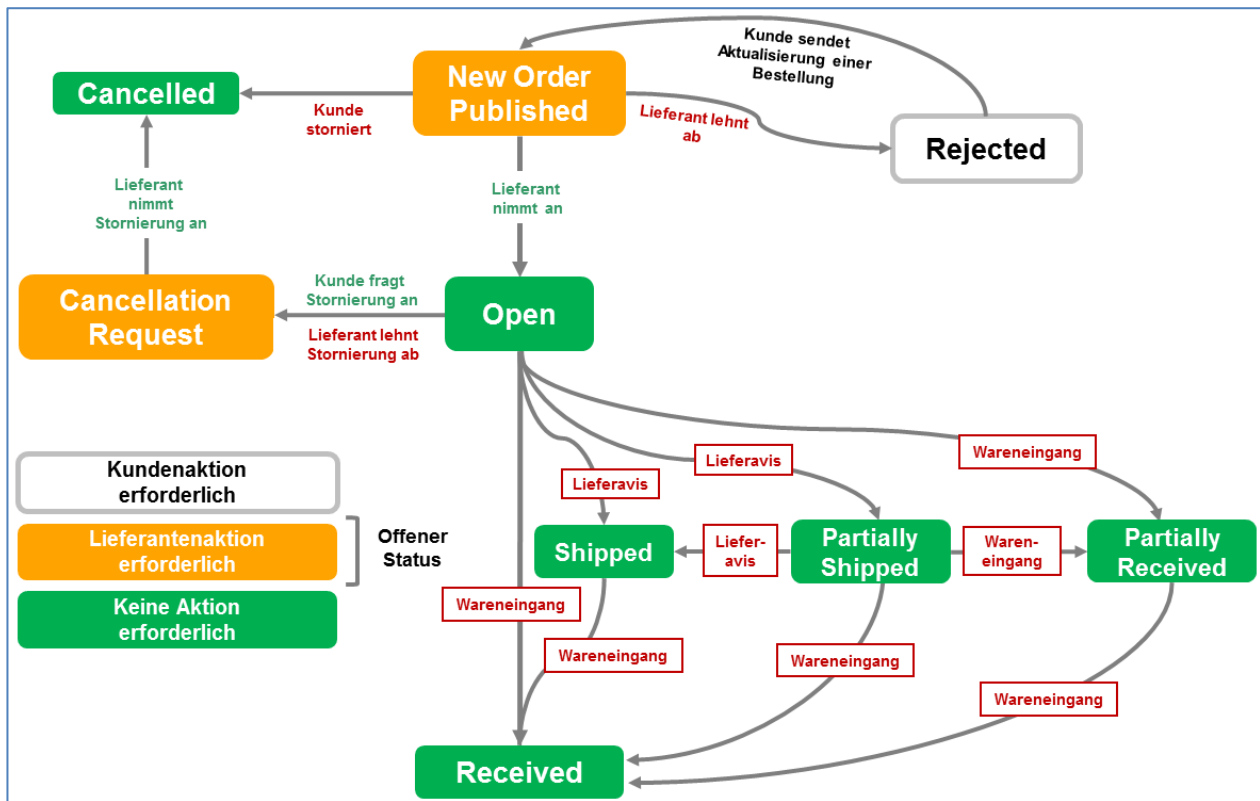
Kunde sendet Aktualisierung einer Bestellung

Cancelled

Kunde storniert

New Order Published

Lieferant lehnt ab

Rejected

Lieferant nimmt Stornierung an

Lieferant nimmt an

Cancellation Request

Kunde fragt Stornierung an

Lieferant lehnt Stornierung ab

Open

Kundenaktion erforderlich

Lieferantenaktion erforderlich

Keine Aktion erforderlich

Offener Status

Lieferavis

Lieferavis

Wareneingang

Shipped

Liefer-avis

Partially Shipped

Waren-eingang

Partially Received

Wareneingang

Wareneingang

Wareneingang

Wareneingang

Received